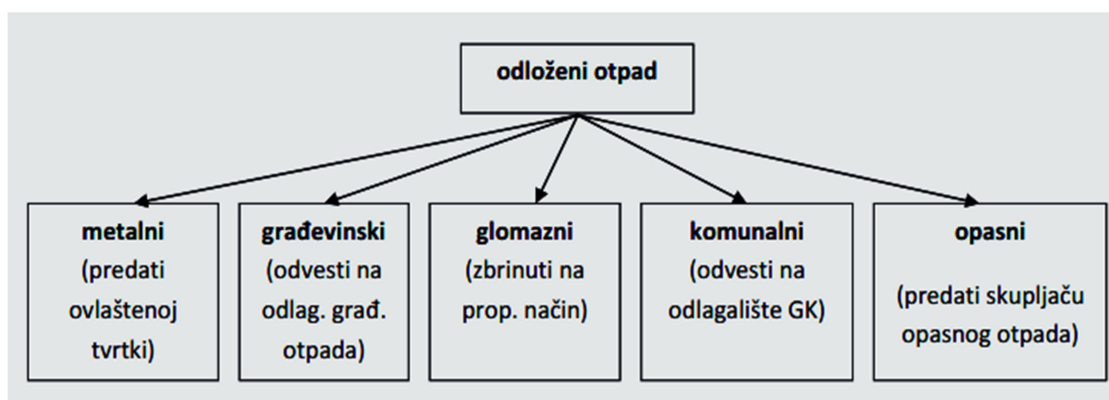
odloženi otpad

metalni
(predati ovlaštenoj tvrtki)

građevinski
(odvesti na odlag. građ. otpada)

glomazni
(zbrinuti na prop. način)

komunalni
(odvesti na odlagalište GK)

opasni
(predati skupljaču opasnog otpada)